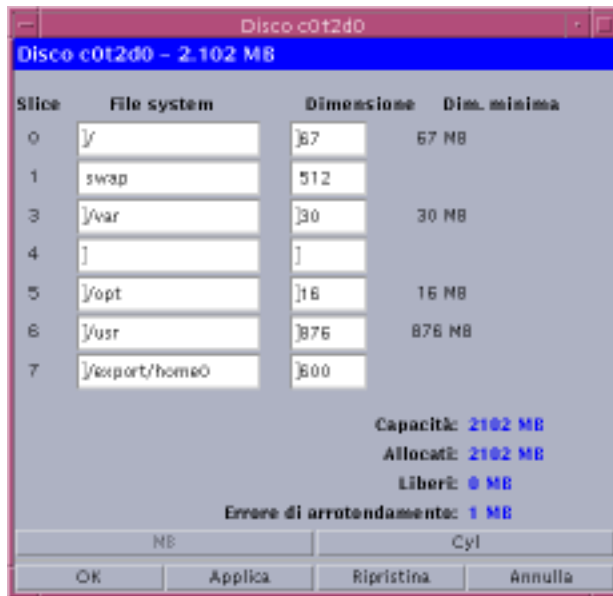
Disco c0t2d0

Disco c0t2d0 – 2.102 MB

| Slice | File system | Dimensione | Dim. minima |
|---|---|---|---|
| 0 | / | 67 | 67 MB |
| 1 | swap | 512 | |
| 3 | /var | 30 | 30 MB |
| 4 | | | |
| 5 | /opt | 16 | 16 MB |
| 6 | /usr | 876 | 876 MB |
| 7 | /export/home0 | 600 | |

Capacità: 2102 MB

Allocati: 2102 MB

Liberi: 0 MB

Errore di arrotondamento: 1 MB

MB Cyl

OK Applica Ripristina Annulla